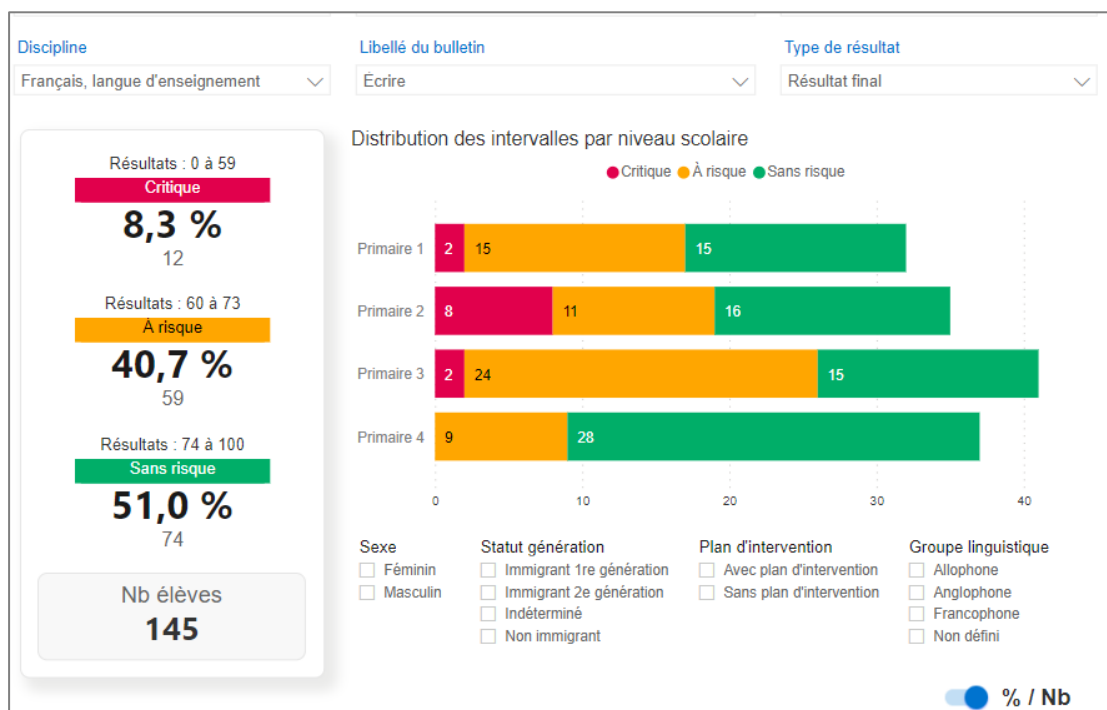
Discipline
Français, langue d'enseignement

Libellé du bulletin
Écrire

Type de résultat
Résultat final

Résultats : 0 à 59
Critique
8,3 %
12

Résultats : 60 à 73
À risque
40,7 %
59

Résultats : 74 à 100
Sans risque
51,0 %
74

Nb élèves
145

Distribution des intervalles par niveau scolaire

Critique À risque Sans risque

Primaire 1 2 15 15
Primaire 2 8 11 16
Primaire 3 2 24 15
Primaire 4 9 28

0 10 20 30 40

Sexe
Féminin
Masculin

Statut génération
Immigrant 1re génération
Immigrant 2e génération
Indéterminé
Non immigrant

Plan d'intervention
Avec plan d'intervention
Sans plan d'intervention

Groupe linguistique
Allophone
Anglophone
Francophone
Non défini

% / Nb